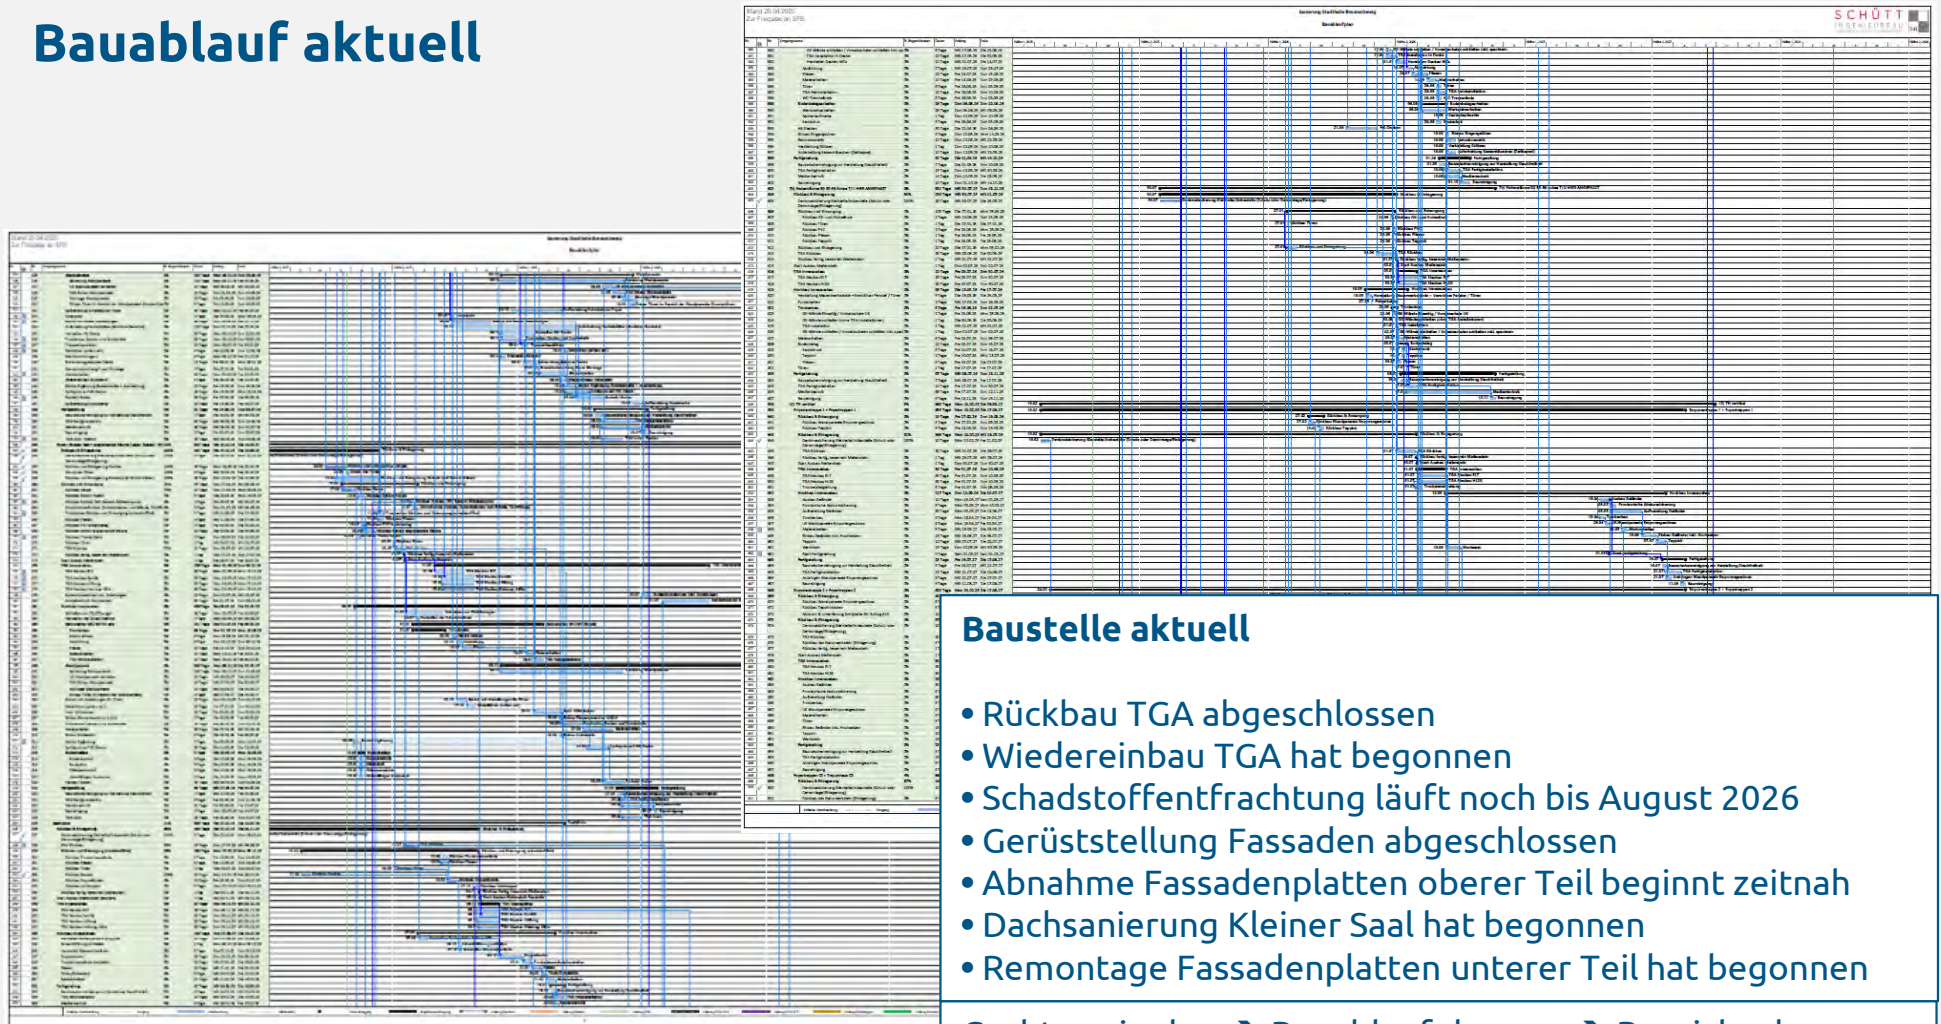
Bauablauf aktuell

SCHÜTT

Baustelle aktuell

• Rückbau TGA abgeschlossen
• Wiedereinbau TGA hat begonnen
• Schadstoffentfrachtung läuft noch bis August 2026
• Gerüststellung Fassaden abgeschlossen
• Abnahme Fassadenplatten oberer Teil beginnt zeitnah
• Dachsanierung Kleiner Saal hat begonnen
• Remontage Fassadenplatten unterer Teil hat begonnen

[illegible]